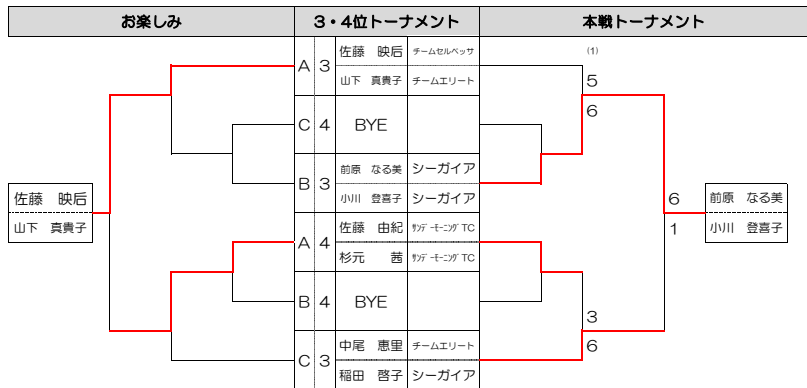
お楽しみ

３・４位トーナメント

本戦トーナメント

| | | | |
|---|---|---|---|
| A | 3 | 佐藤　映后 | チームセルベッサ |
| | | 山下　真貴子 | チームエリート |
| C | 4 | BYE | |
| B | 3 | 前原　なる美 | シーガイア |
| | | 小川　登喜子 | シーガイア |
| A | 4 | 佐藤　由紀 | ｻﾝﾃﾞｰﾓｰﾆﾝｸﾞ TC |
| | | 杉元　茜 | ｻﾝﾃﾞｰﾓｰﾆﾝｸﾞ TC |
| B | 4 | BYE | |
| C | 3 | 中尾　恵里 | チームエリート |
| | | 稲田　啓子 | シーガイア |

佐藤　映后
山下　真貴子

(1)
5
6
6
1
3
6

前原　なる美
小川　登喜子